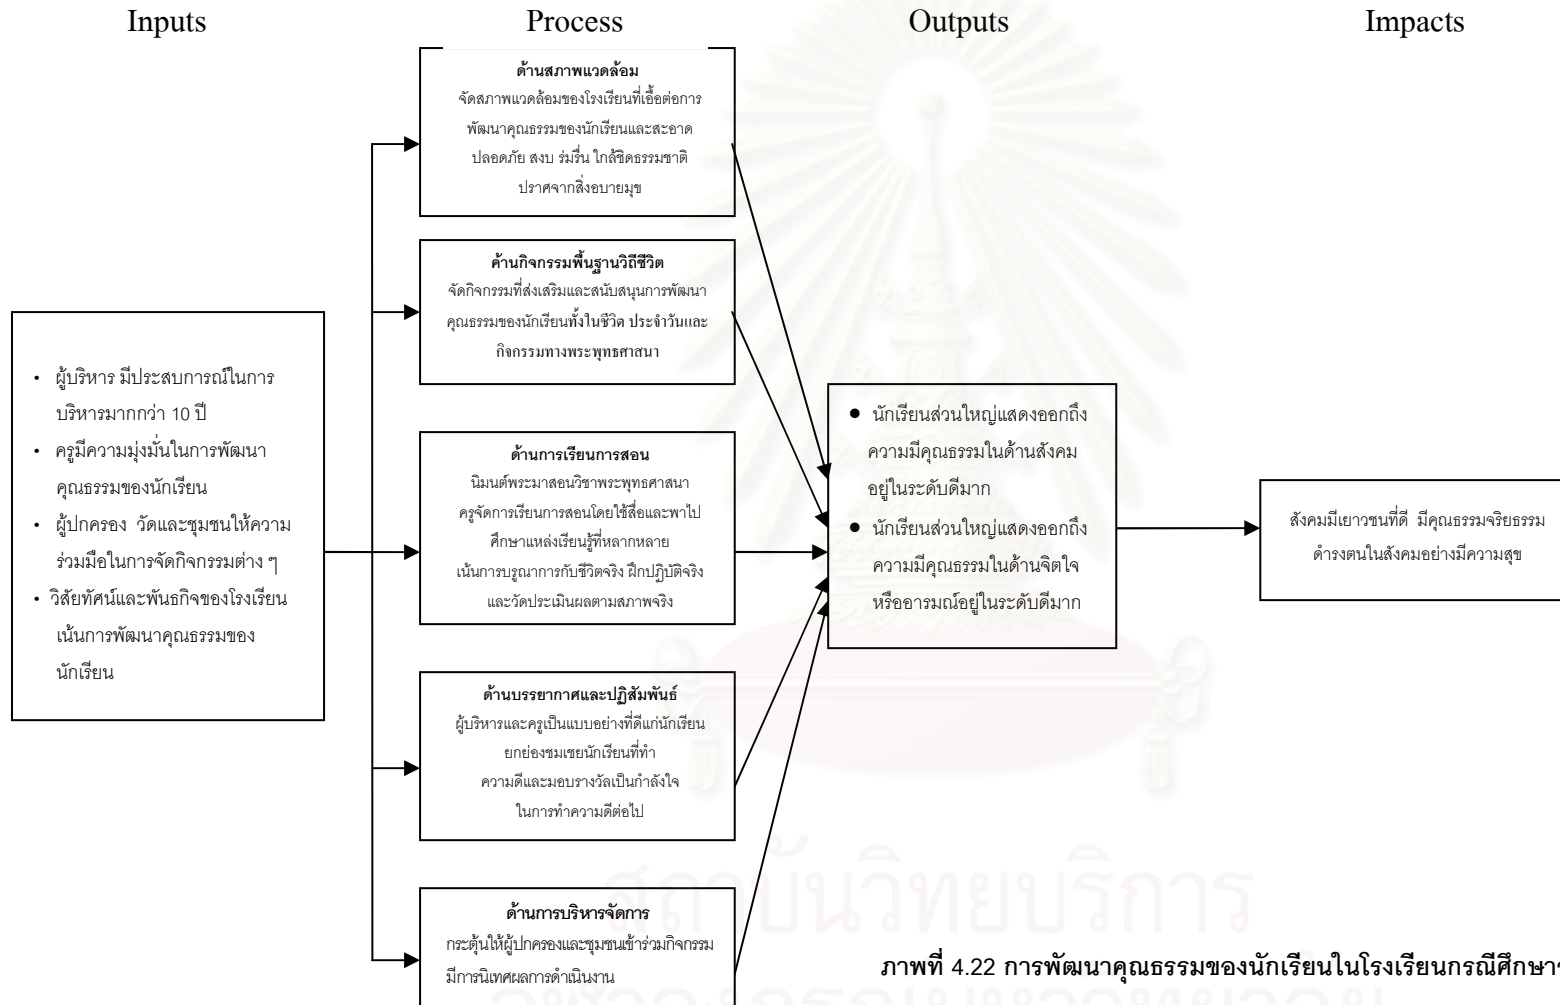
Inputs

Process

Outputs

Impacts

ด้านสภาพแวดล้อม
จัดสภาพแวดล้อมของโรงเรียนที่เอื้อต่อการพัฒนาคุณธรรมของนักเรียนและสะอาด ปลอดภัย สงบ ร่มรื่น ใกล้ชิดธรรมชาติ ปราศจากสิ่งอบายมุข

ด้านกิจกรรมพื้นฐานวิถีชีวิต
จัดกิจกรรมที่ส่งเสริมและสนับสนุนการพัฒนาคุณธรรมของนักเรียนทั้งในชีวิต ประจำวันและกิจกรรมทางพระพุทธศาสนา

• ผู้บริหาร มีประสบการณ์ในการบริหารมากกว่า 10 ปี
• ครูมีความมุ่งมั่นในการพัฒนาคุณธรรมของนักเรียน
• ผู้ปกครอง วัดและชุมชนให้ความร่วมมือในการจัดกิจกรรมต่าง ๆ
• วิสัยทัศน์และพันธกิจของโรงเรียนเน้นการพัฒนาคุณธรรมของนักเรียน

ด้านการเรียนการสอน
นิมนต์พระมาสอนวิชาพระพุทธศาสนา ครูจัดการเรียนการสอนโดยใช้สื่อและพาไปศึกษาแหล่งเรียนรู้ที่หลากหลาย เน้นการบูรณาการกับชีวิตจริง ฝึกปฏิบัติจริง และวัดประเมินผลตามสภาพจริง

• นักเรียนส่วนใหญ่แสดงออกถึงความมีคุณธรรมในด้านสังคมอยู่ในระดับดีมาก
• นักเรียนส่วนใหญ่แสดงออกถึงความมีคุณธรรมในด้านจิตใจหรืออารมณ์อยู่ในระดับดีมาก

สังคมมีเยาวชนที่ดี มีคุณธรรมจริยธรรม ดำรงตนในสังคมอย่างมีความสุข

ด้านบรรยากาศและปฏิสัมพันธ์
ผู้บริหารและครูเป็นแบบอย่างที่ดีแก่นักเรียน ยกย่องชมเชยนักเรียนที่ทำความดีและมอบรางวัลเป็นกำลังใจในการทำความดีต่อไป

ด้านการบริหารจัดการ
กระตุ้นให้ผู้ปกครองและชุมชนเข้าร่วมกิจกรรม มีการนิเทศผลการดำเนินงาน

ภาพที่ 4.22 การพัฒนาคุณธรรมของนักเรียนในโรงเรียนกรณีศึกษา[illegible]